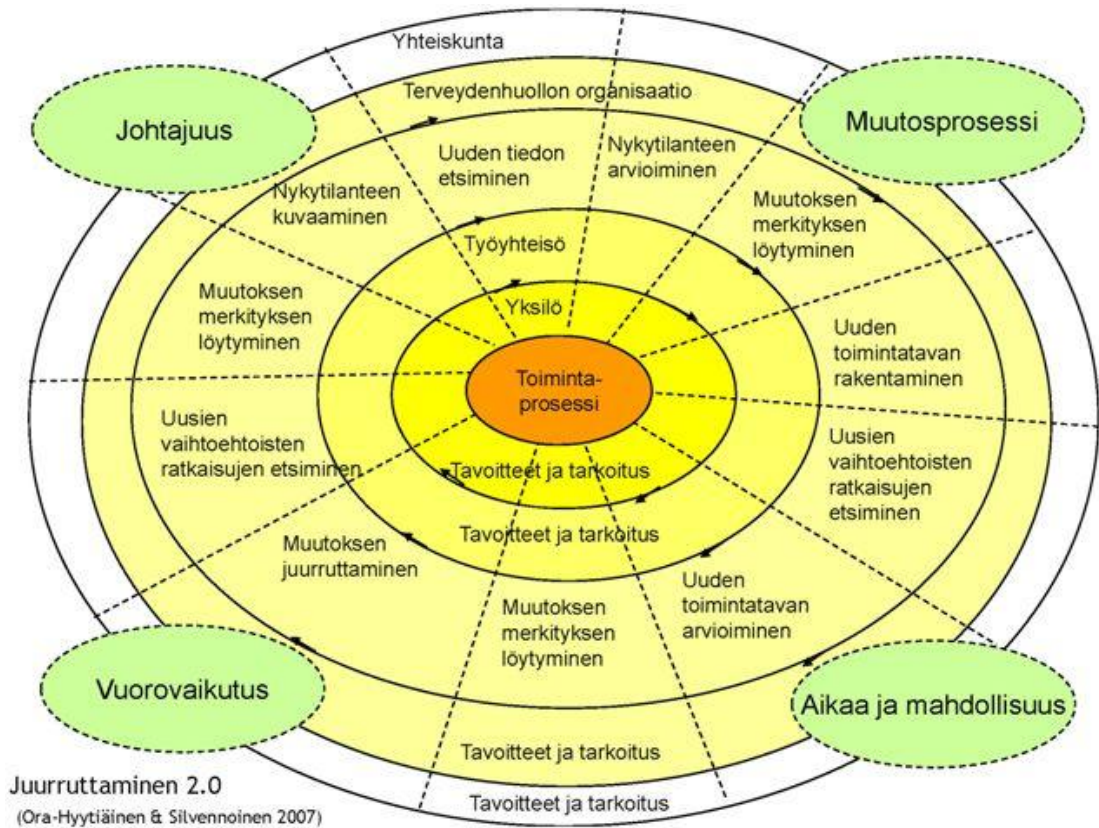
Yhteiskunta

Terveydenhuollon organisaatio

Johtajuus

Muutosprosessi

Uuden tiedon etsiminen

Nykytilanteen arvioiminen

Nykytilanteen kuvaaminen

Muutoksen merkityksen löytyminen

Työyhteisö

Muutoksen merkityksen löytyminen

Yksilö

Uuden toimintatavan rakentaminen

Toiminta-prosessi

Uusien vaihtoehtoisten ratkaisujen etsiminen

Uusien vaihtoehtoisten ratkaisujen etsiminen

Tavoitteet ja tarkoitus

Tavoitteet ja tarkoitus

Muutoksen juurruttaminen

Uuden toimintatavan arvioiminen

Muutoksen merkityksen löytyminen

Vuorovaikutus

Aikaa ja mahdollisuus

Tavoitteet ja tarkoitus

Juurruttaminen 2.0

(Ora-Hyytiäinen & Silvennoinen 2007)

Tavoitteet ja tarkoitus